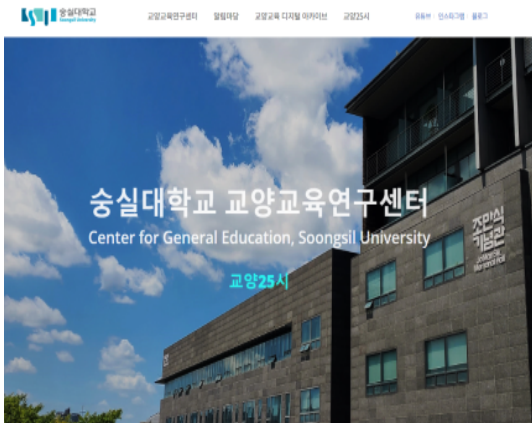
숭실대학교
Soongsil University

교양교육연구센터 알림마당 교양교육 디지털 아카이브 교양25시

유튜브 인스타그램 블로그

숭실대학교 교양교육연구센터
Center for General Education, Soongsil University

교양25시

조만식기념관